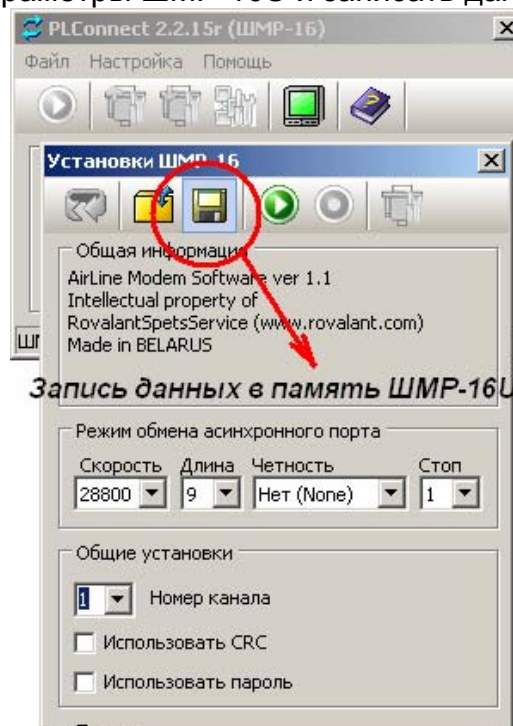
параметры ШМР-16U и записать да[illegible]

PLConnect 2.2.15r (ШМР-16)

Файл Настройка Помощь

Установки ШМР-16

Общая информация

AirLine Modem Software ver 1.1
Intellectual property of
RovalantSpetsService (www.rovalant.com)
Made in BELARUS

ШП

Запись данных в память ШМР-16U

Режим обмена асинхронного порта

Скорость Длина Четность Стоп
28800 9 Нет (None) 1

Общие установки

1 Номер канала

Использовать CRC

Использовать пароль